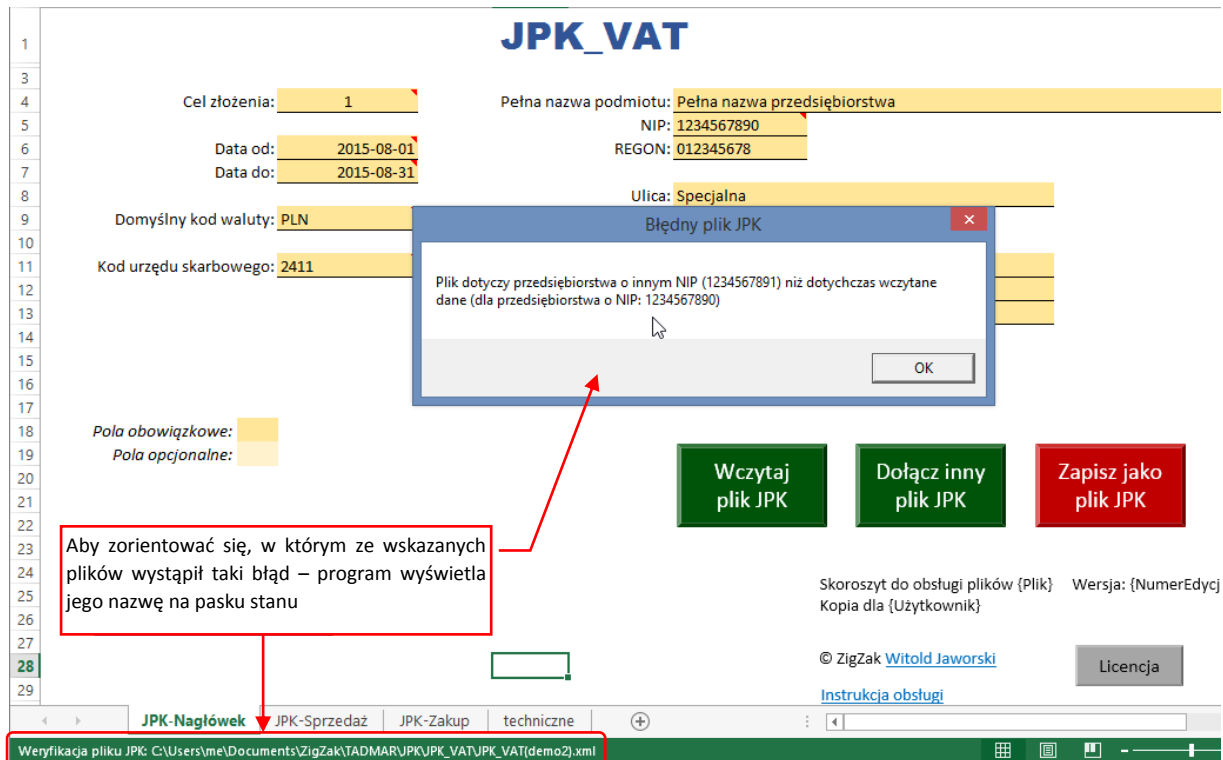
1
JPK_VAT
3
4 Cel złożenia: 1
Pełna nazwa podmiotu: Pełna nazwa przedsiębiorstwa
5 NIP: 1234567890
6 Data od: 2015-08-01
REGON: 012345678
7 Data do: 2015-08-31
8 Ulica: Specjalna
9 Domyślny kod waluty: PLN
10
11 Kod urzędu skarbowego: 2411
12
13
14
15
16
17
18 Pola obowiązkowe:
19 Pola opcjonalne:
20
21
22
23
24
25
26
27
28
29

Błędny plik JPK

Plik dotyczy przedsiębiorstwa o innym NIP (1234567891) niż dotychczas wczytane dane (dla przedsiębiorstwa o NIP: 1234567890)

OK

Wczytaj plik JPK

Dołącz inny plik JPK

Zapisz jako plik JPK

Aby zorientować się, w którym ze wskazanych plików wystąpił taki błąd – program wyświetla jego nazwę na pasku stanu

Skoroszyt do obsługi plików {Plik} Wersja: {NumerEdycj
Kopia dla {Użytkownik}

© ZigZak Witold Jaworski

Licencja

Instrukcja obsługi

JPK-Nagłówek JPK-Sprzedaż JPK-Zakup techniczne

Weryfikacja pliku JPK: C:\Users\me\Documents\ZigZak\TADMAR\JPK\JPK_VAT\JPK_VAT(demo2).xml